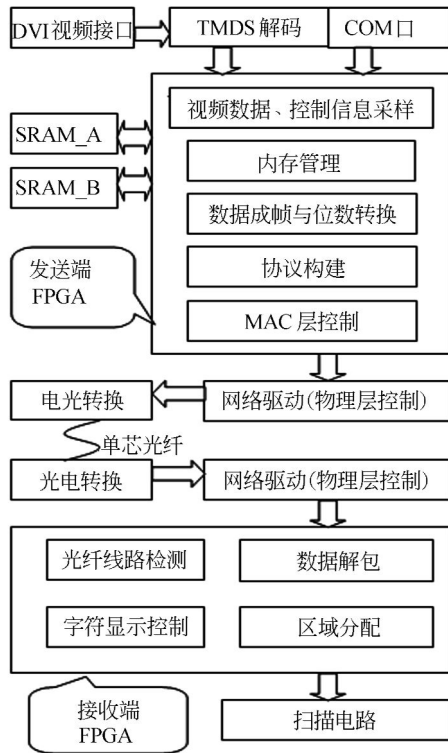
DVI视频接口
TMDS 解码
COM口
视频数据、控制信息采样
SRAM_A
内存管理
SRAM_B
数据成帧与位数转换
发送端 FPGA
协议构建
MAC 层控制
电光转换
网络驱动(物理层控制)
单芯光纤
光电转换
网络驱动(物理层控制)
光纤线路检测
数据解包
字符显示控制
区域分配
接收端 FPGA
扫描电路